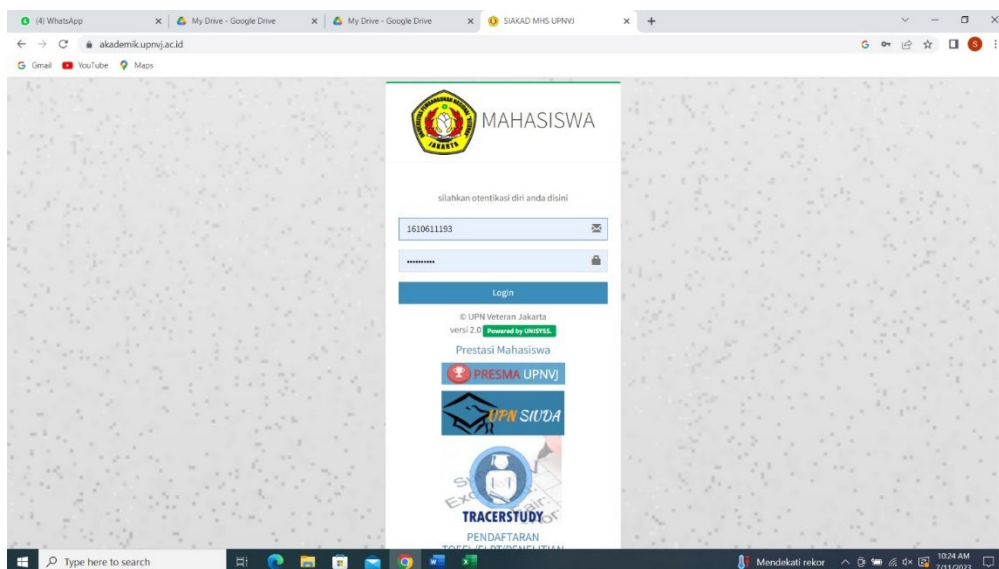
(4) WhatsApp
My Drive - Google Drive
My Drive - Google Drive
SIAKAD MHS UPNVJ
akademik.upnvj.ac.id
Gmail YouTube Maps

JAKARTA
MAHASISWA

silahkan otentikasi diri anda disini

1610611193

••••••••••

Login

© UPN Veteran Jakarta
versi 2.0 Powered by UNISYSS.

Prestasi Mahasiswa

PRESMA UPNVJ

UPN SIUDA

TRACERSTUDY

PENDAFTARAN
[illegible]

Type here to search
Mendekati rekor
10:24 AM
7/11/2023